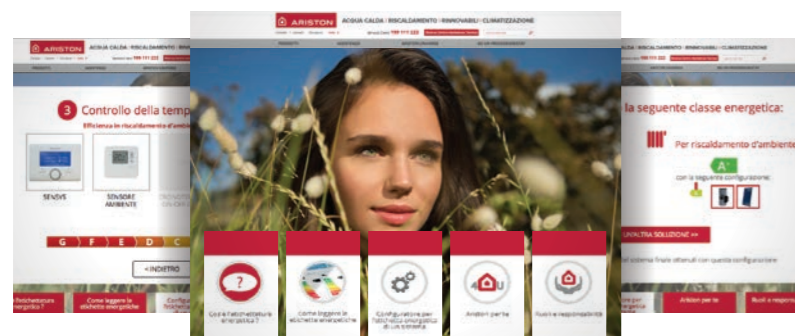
ARISTON ACQUA CALDA | RISCALDAMENTO | RINNOVABILI | CLIMATIZZAZIONE

ARISTON ACQUA CALDA | RISCALDAMENTO | RI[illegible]

3 Controllo della temp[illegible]

Efficienza in riscaldamento d'ambi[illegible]

SENSYS

SENSORE AMBIENTE

G F E D C

< INDIETRO

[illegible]tichettatura energetica?

Come leggere le etichette energetiche

Configu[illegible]

Cos'è l'etichettatura energetica?

Come leggere le etichette energetiche

Configuratore per l'etichetta energetica di un sistema

Ariston per te

Ruoli e responsabilità

ARISTON ACQUA CALDA | RISCALDAMENTO | RINNOVABILI | CLIMATIZZAZIONE

la seguente classe energetica:

Per riscaldamento d'ambiente

$A^+$

con la seguente configurazione:

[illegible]UN'ALTRA SOLUZIONE >>

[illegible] sistema finale ottenuti con questa configurazione

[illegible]

Ariston per te

Ruoli e responsa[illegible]